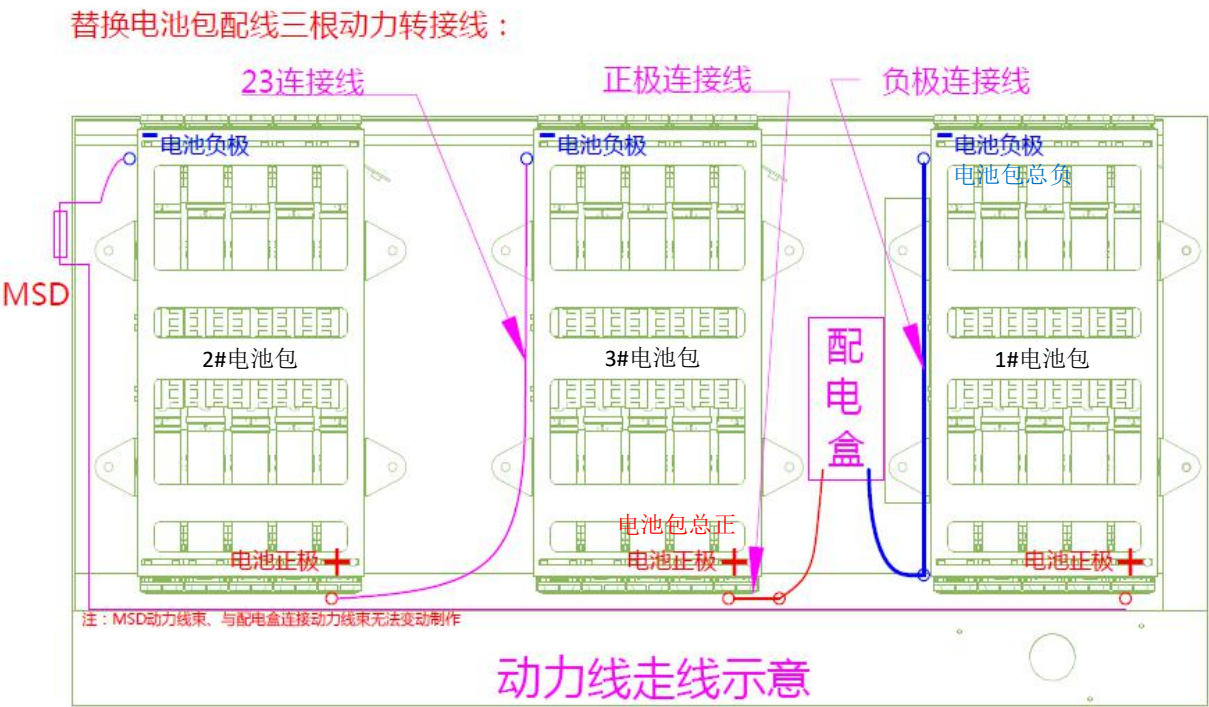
替换电池包配线三根动力转接线：

23连接线

正极连接线

负极连接线

— 电池负极

— 电池负极

— 电池负极

电池包总负

MSD

2#电池包

3#电池包

配电盒

1#电池包

电池包总正

电池正极 +

电池正极 +

电池正极 +

注：MSD动力线束、与配电盒连接动力线束无法变动制作

动力线走线示意